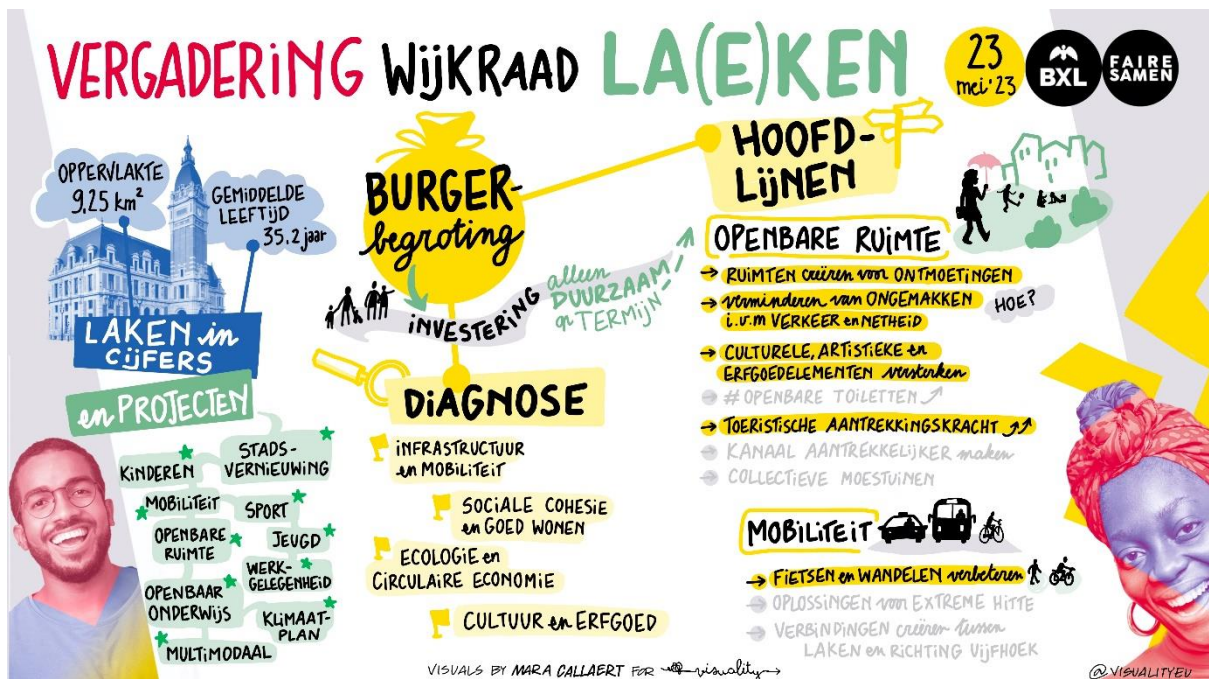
VERGADERING WIJKRAAD LA(E)KEN

23 mei '23

BXL

FAIRE SAMEN

OPPERVLAKTE 9,25 km²

GEMIDDELDE LEEFTIJD 35,2 jaar

LAKEN in CIJFERS

en PROJECTEN

KINDEREN

STADS-VERNIEUWING

MOBILITEIT

SPORT

OPENBARE RUIMTE

JEUGD

WERK-GELEGENHEID

OPENBAAR ONDERWIJS

KLIMAAT-PLAN

MULTIMODAAL

BURGER-begroting

INVESTERING

alleen DUURZAAM op TERMIJN

DIAGNOSE

INFRASTRUCTUUR en MOBILITEIT

SOCIALE COHESIE en GOED WONEN

ECOLOGIE en CIRCULAIRE ECONOMIE

CULTUUR en ERFGOED

HOOFD-LIJNEN

OPENBARE RUIMTE

→ RUIMTEN creëren voor ONTMOETINGEN

→ verminderen van ONGEMAKKEN i.v.m VERKEER en NETHEID

HOE?

→ CULTURELE, ARTISTIEKE en ERFGOEDELEMENTEN versterken

→ # OPENBARE TOILETTEN ↗

→ TOERISTISCHE AANTREKKINGSKRACHT ↗

→ KANAAL AANTREKKELIJKER maken

→ COLLECTIEVE MOESTUINEN

MOBILITEIT

→ FIETSEN en WANDELEN verbeteren

→ OPLOSSINGEN voor EXTREME HITTE

→ VERBINDINGEN creëren tussen LAKEN en RICHTING VIJFHOEK

VISUALS BY MARA CALLAERT FOR visuality

@VISUALITYEU